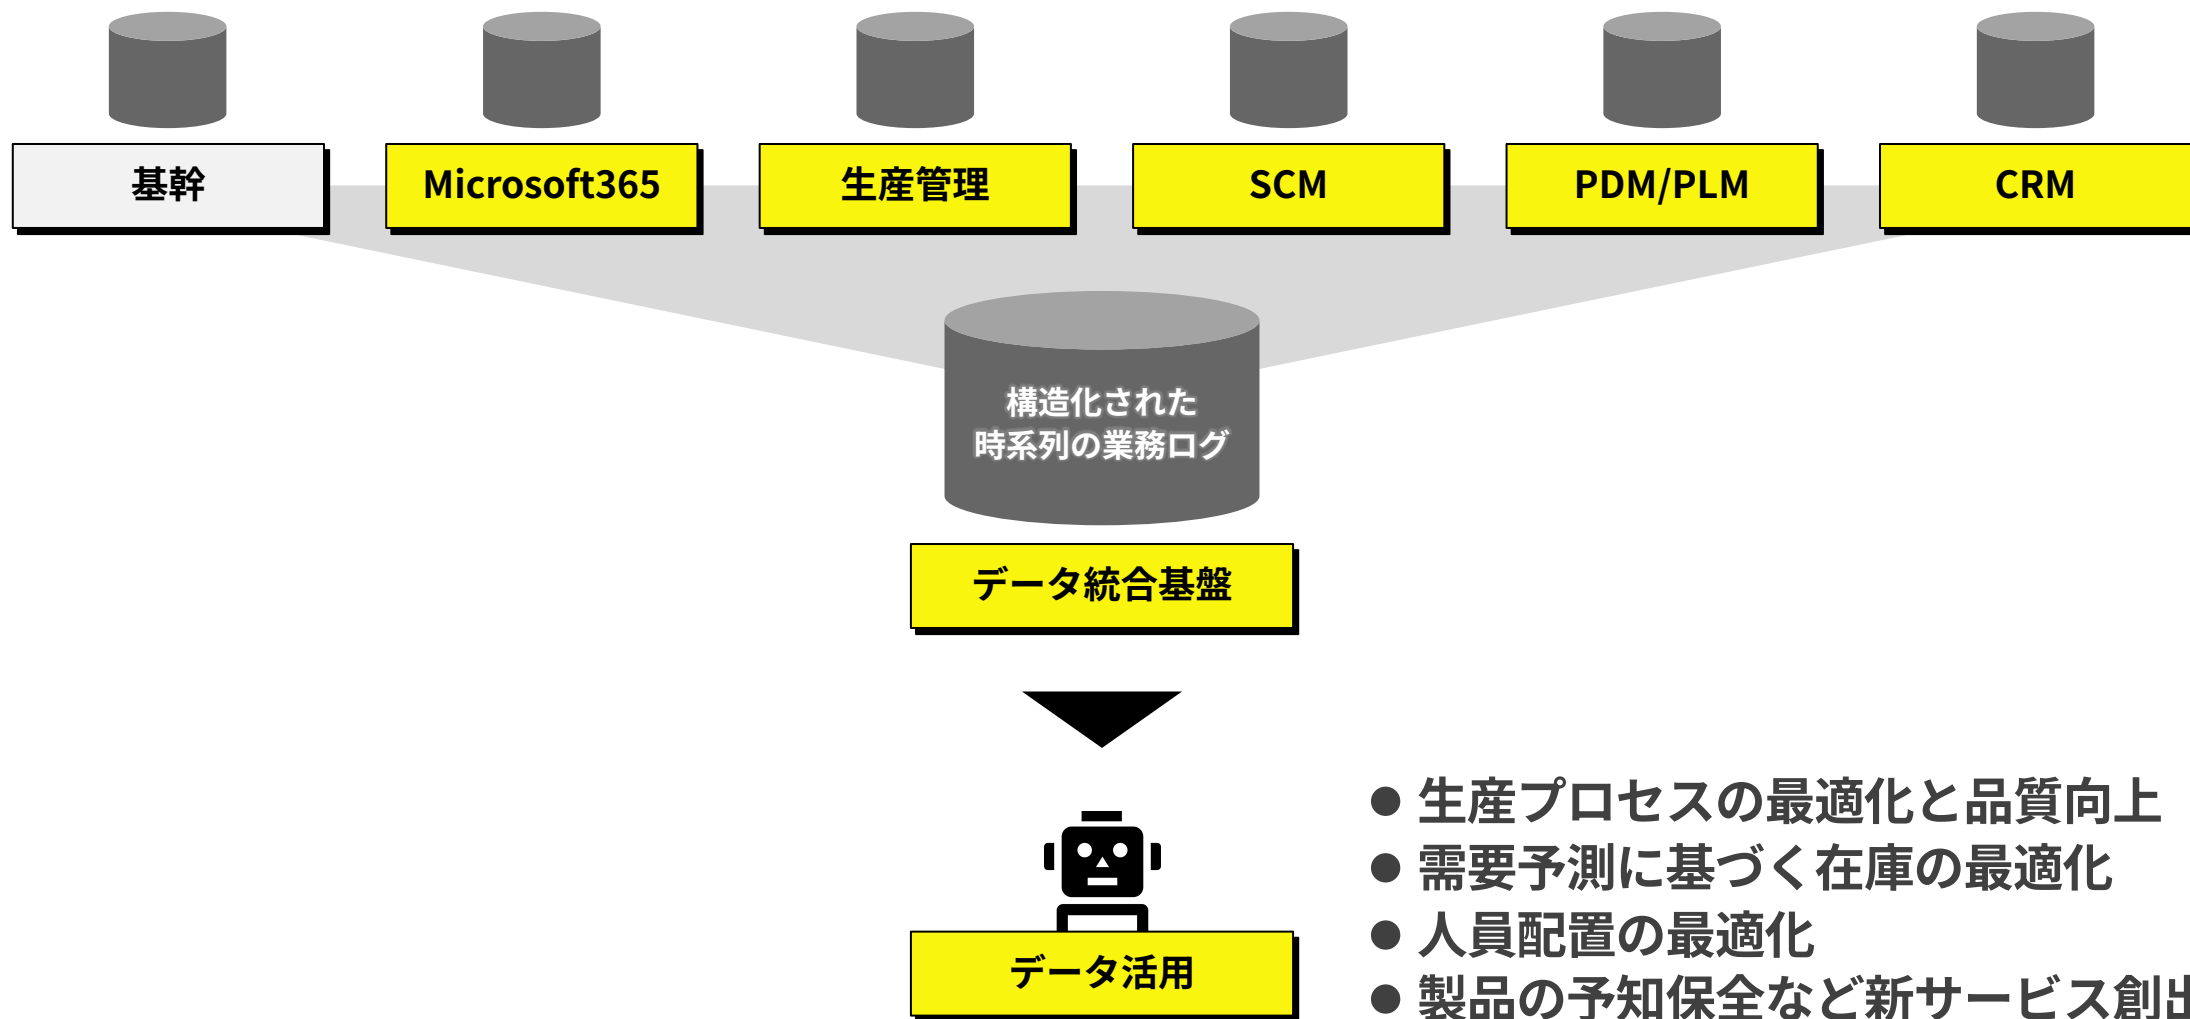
基幹

Microsoft365

生産管理

SCM

PDM/PLM

CRM

構造化された
時系列の業務ログ

データ統合基盤

データ活用

● 生産プロセスの最適化と品質向上
● 需要予測に基づく在庫の最適化
● 人員配置の最適化
● 製品の予知保全など新サービス創出